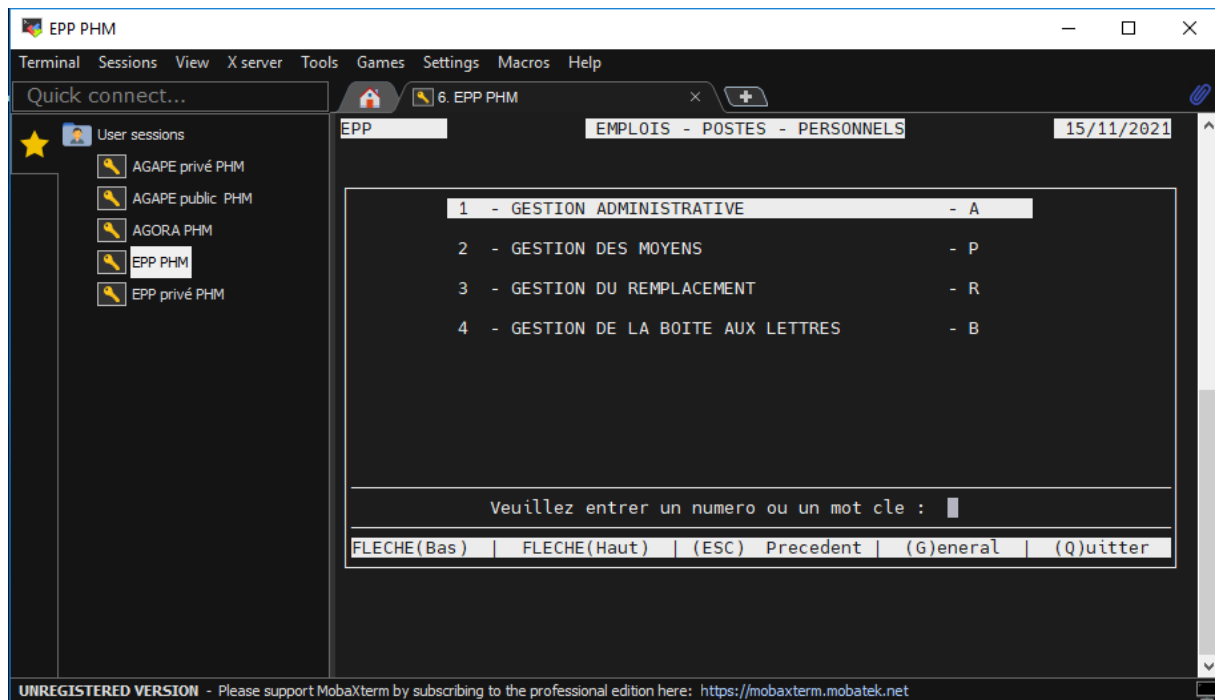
EPP PHM

Terminal Sessions View X server Tools Games Settings Macros Help

Quick connect...

6. EPP PHM

User sessions
AGAPE privé PHM
AGAPE public PHM
AGORA PHM
EPP PHM
EPP privé PHM

EPP EMPLOIS - POSTES - PERSONNELS 15/11/2021

1 - GESTION ADMINISTRATIVE - A

2 - GESTION DES MOYENS - P

3 - GESTION DU REMPLACEMENT - R

4 - GESTION DE LA BOITE AUX LETTRES - B

Veuillez entrer un numero ou un mot cle :

FLECHE(Bas) | FLECHE(Haut) | (ESC) Precedent | (G)eneral | (Q)uitter

UNREGISTERED VERSION - Please support MobaXterm by subscribing to the professional edition here: https://mobaxterm.mobatek.net